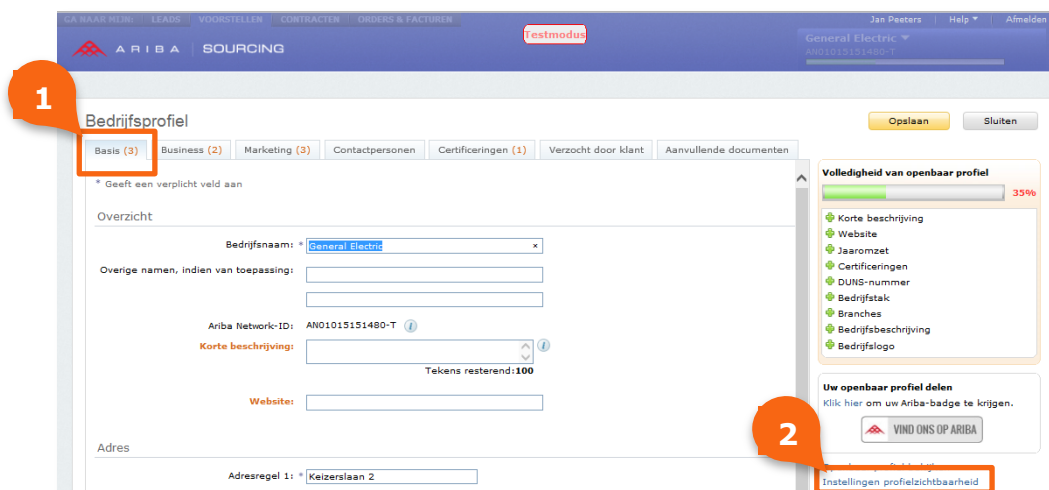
GA NAAR MIJN: | LEADS | VOORSTELLEN | CONTRACTEN | ORDERS & FACTUREN

Jan Peeters | Help ▼ | Afmelden

ARIBA | SOURCING

Testmodus

General Electric ▼
AN01015151480-T

1

Bedrijfsprofiel

Opslaan | Sluiten

Basis (3) | Business (2) | Marketing (3) | Contactpersonen | Certificeringen (1) | Verzocht door klant | Aanvullende documenten

* Geeft een verplicht veld aan

Overzicht

Bedrijfsnaam: * General Electric

Overige namen, indien van toepassing:

Ariba Network-ID: AN01015151480-T

Korte beschrijving:

Tekens resterend:100

Website:

Adres

Adresregel 1: * Keizerslaan 2

Volledigheid van openbaar profiel

35%

Korte beschrijving
Website
Jaaromzet
Certificeringen
DUNS-nummer
Bedrijfstak
Branches
Bedrijfsbeschrijving
Bedrijfslogo

Uw openbaar profiel delen

Klik hier om uw Ariba-badge te krijgen.

VIND ONS OP ARIBA

2

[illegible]

Instellingen profielzichtbaarheid